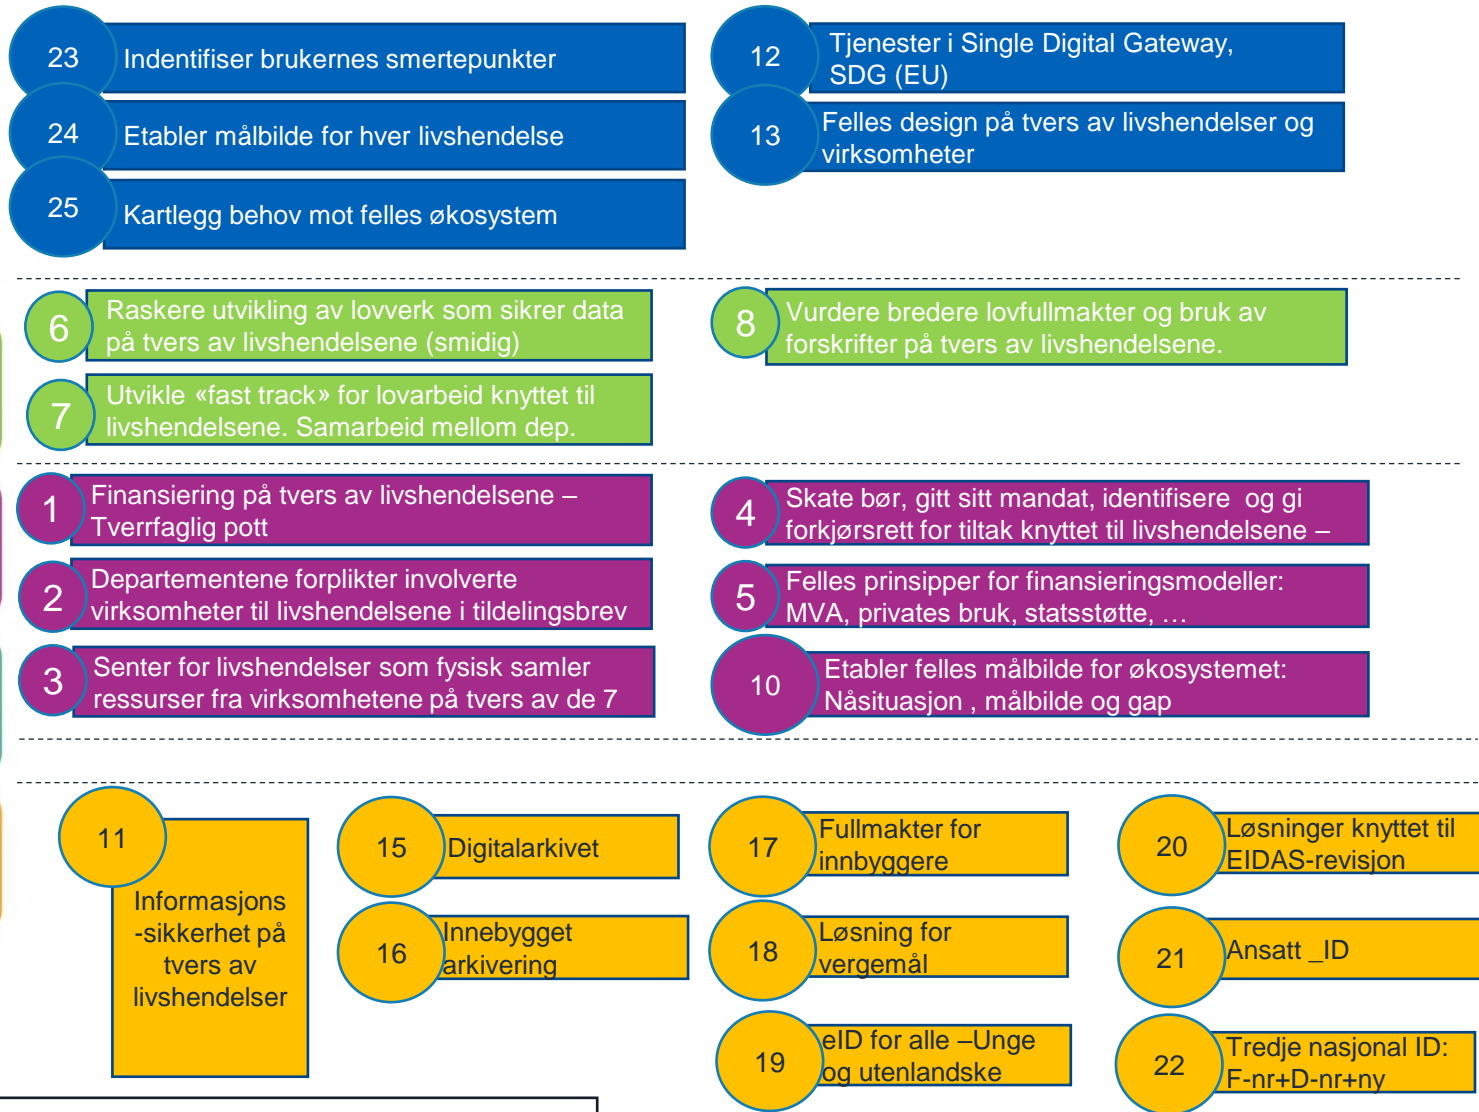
23 Indentifiser brukernes smertepunkter

24 Etabler målbilde for hver livshendelse

25 Kartlegg behov mot felles økosystem

12 Tjenester i Single Digital Gateway, SDG (EU)

13 Felles design på tvers av livshendelser og virksomheter

6 Raskere utvikling av lovverk som sikrer data på tvers av livshendelsene (smidig)

7 Utvikle «fast track» for lovarbeid knyttet til livshendelsene. Samarbeid mellom dep.

8 Vurdere bredere lovfullmakter og bruk av forskrifter på tvers av livshendelsene.

1 Finansiering på tvers av livshendelsene – Tverrfaglig pott

2 Departementene forplikter involverte virksomheter til livshendelsene i tildelingsbrev

3 Senter for livshendelser som fysisk samler ressurser fra virksomhetene på tvers av de 7

4 Skate bør, gitt sitt mandat, identifisere og gi forkjørsrett for tiltak knyttet til livshendelsene –

5 Felles prinsipper for finansieringsmodeller: MVA, privates bruk, statsstøtte, …

10 Etabler felles målbilde for økosystemet: Nåsituasjon , målbilde og gap

11 Informasjons -sikkerhet på tvers av livshendelser

15 Digitalarkivet

16 Innebygget arkivering

17 Fullmakter for innbyggere

18 Løsning for vergemål

19 eID for alle –Unge og utenlandske

20 Løsninger knyttet til EIDAS-revisjon

21 Ansatt _ID

22 Tredje nasjonal ID: F-nr+D-nr+ny